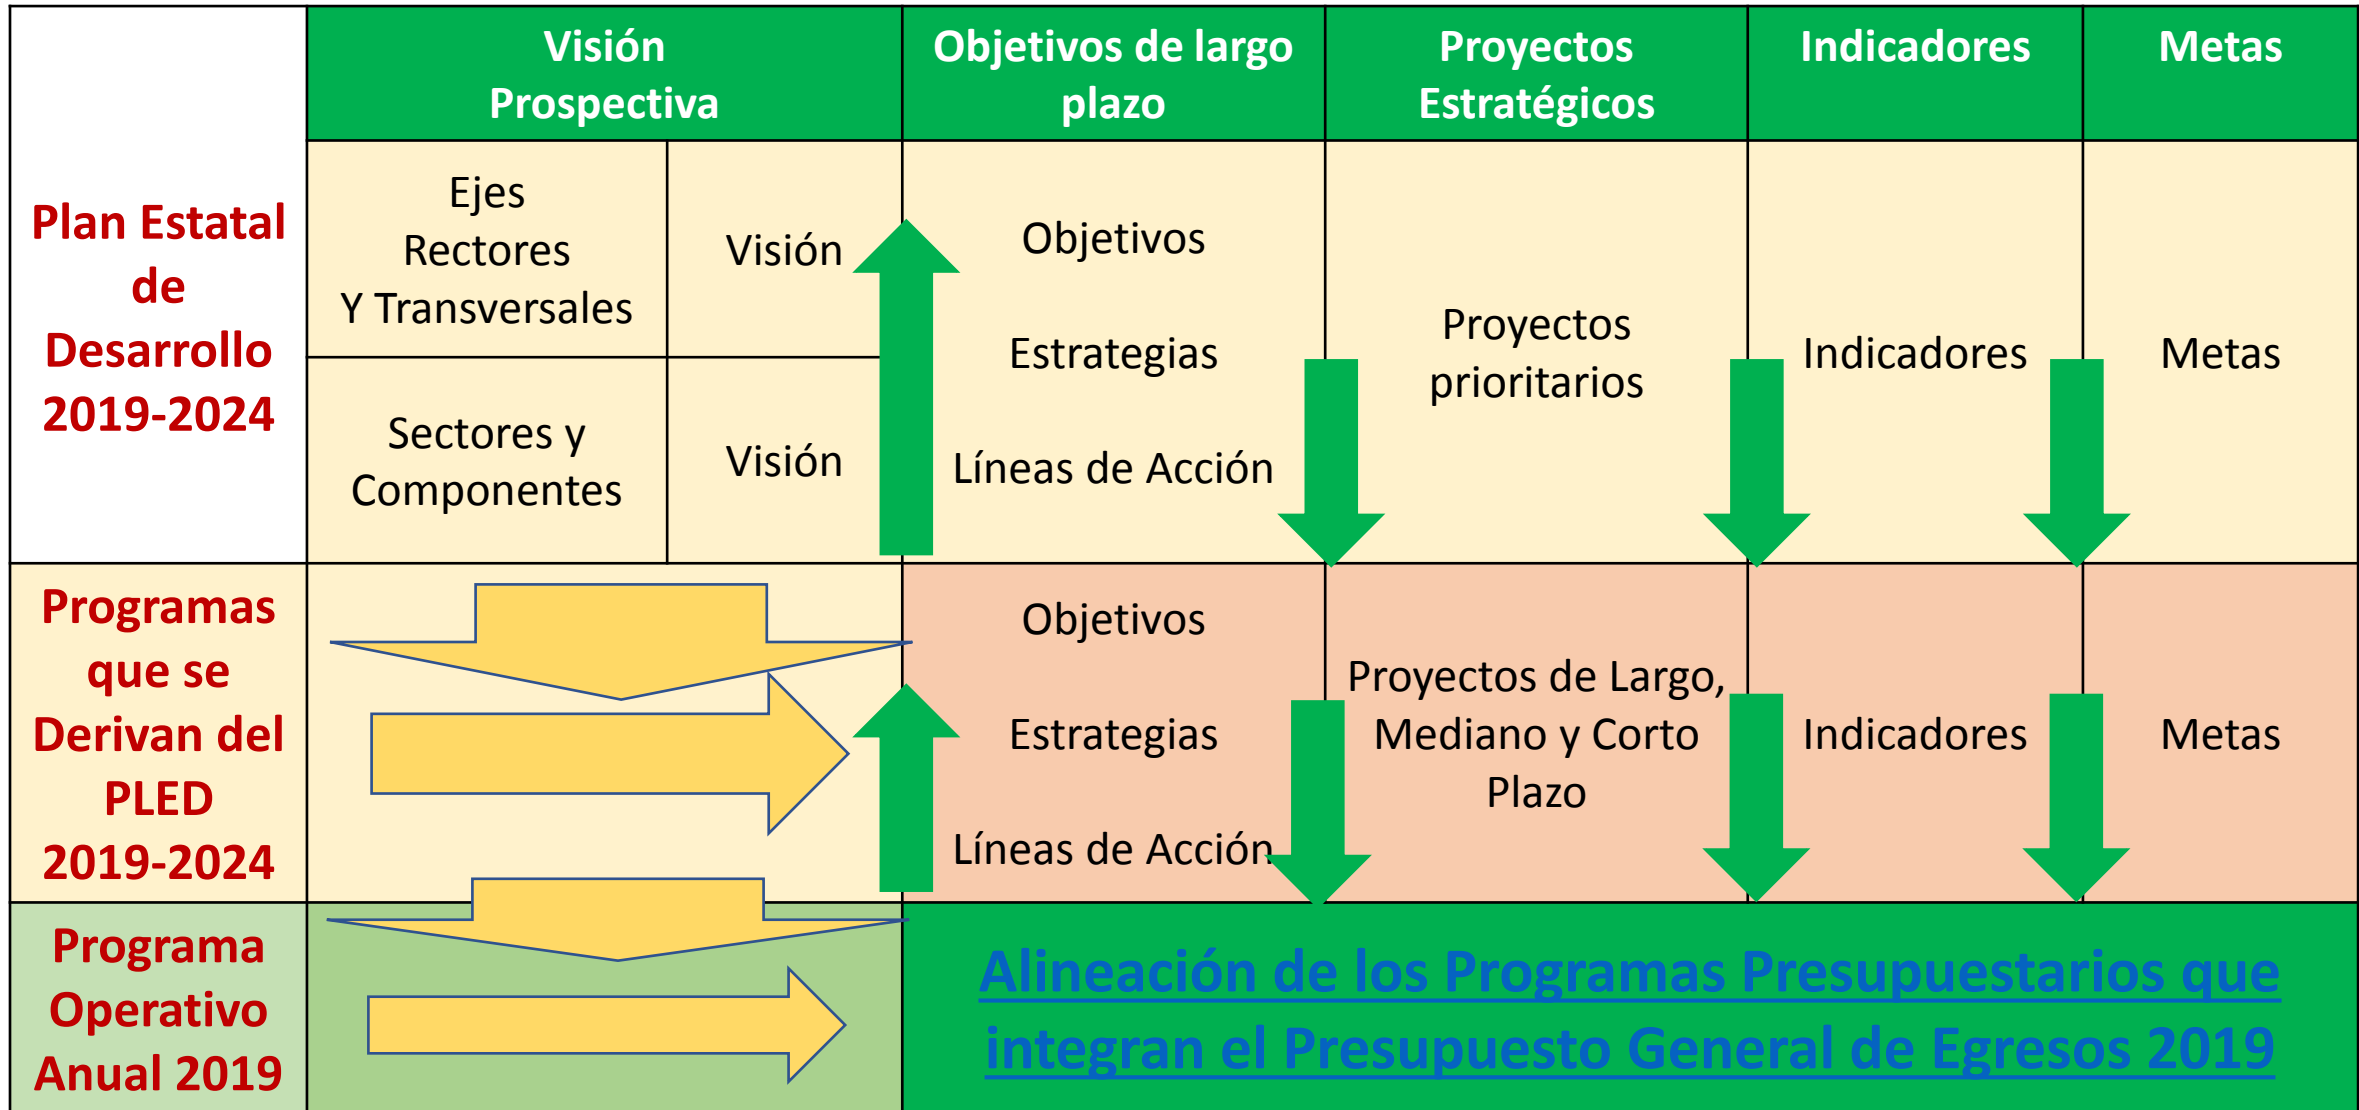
| | Visión Prospectiva | | Objetivos de largo plazo | Proyectos Estratégicos | Indicadores | Metas |
|---|---|---|---|---|---|---|
| Plan Estatal de Desarrollo 2019-2024 | Ejes Rectores Y Transversales | Visión | Objetivos Estrategias Líneas de Acción | Proyectos prioritarios | Indicadores | Metas |
| | Sectores y Componentes | Visión | | | | |
| Programas que se Derivan del PLED 2019-2024 | | | Objetivos Estrategias Líneas de Acción | Proyectos de Largo, Mediano y Corto Plazo | Indicadores | Metas |
| Programa Operativo Anual 2019 | | | Alineación de los Programas Presupuestarios que integran el Presupuesto General de Egresos 2019 | | | |